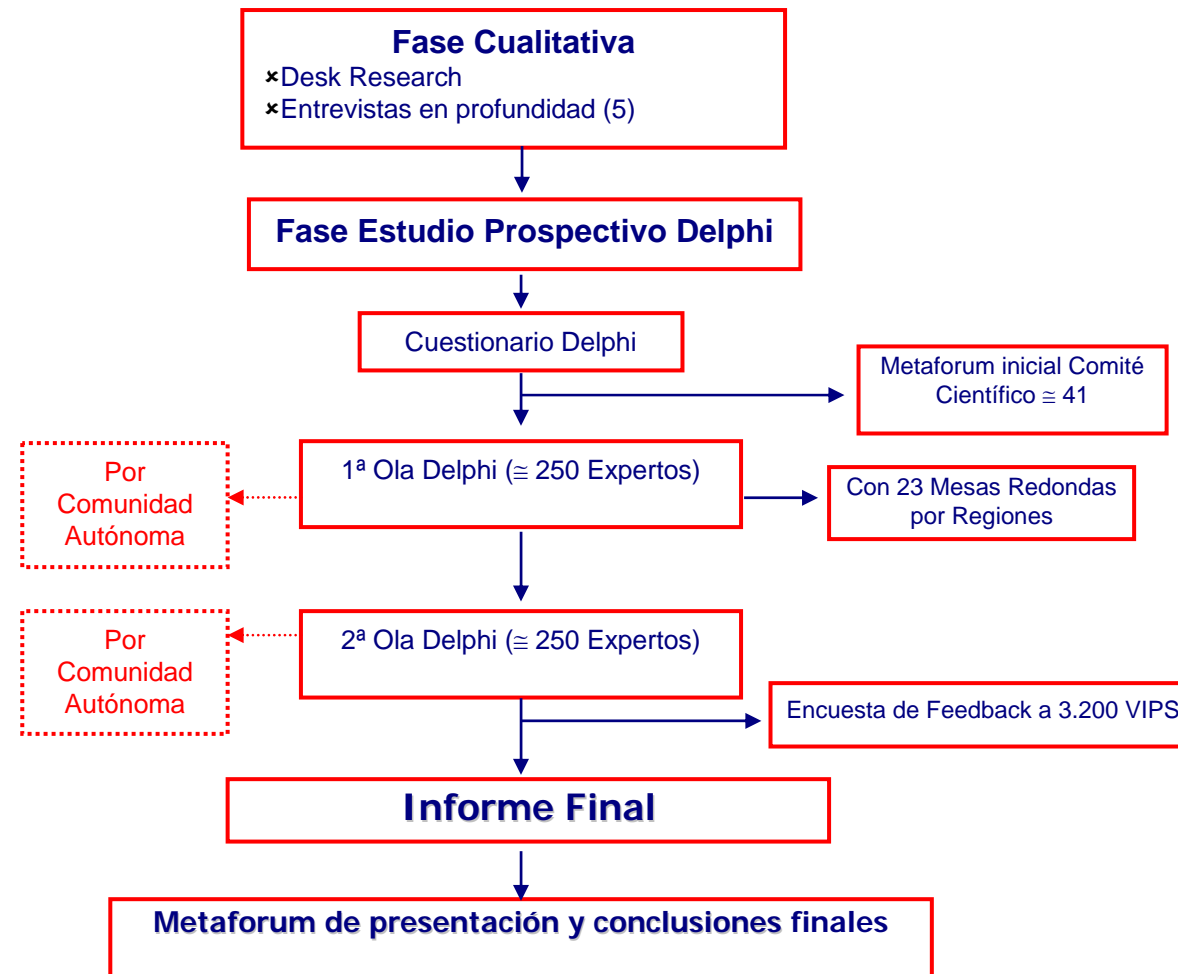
Fase Cualitativa
×Desk Research
×Entrevistas en profundidad (5)

Fase Estudio Prospectivo Delphi

Cuestionario Delphi

Metaforum inicial Comité Científico ≅ 41

Por Comunidad Autónoma

1ª Ola Delphi (≅ 250 Expertos)

Con 23 Mesas Redondas por Regiones

Por Comunidad Autónoma

2ª Ola Delphi (≅ 250 Expertos)

Encuesta de Feedback a 3.200 VIPS

Informe Final

Metaforum de presentación y conclusiones finales